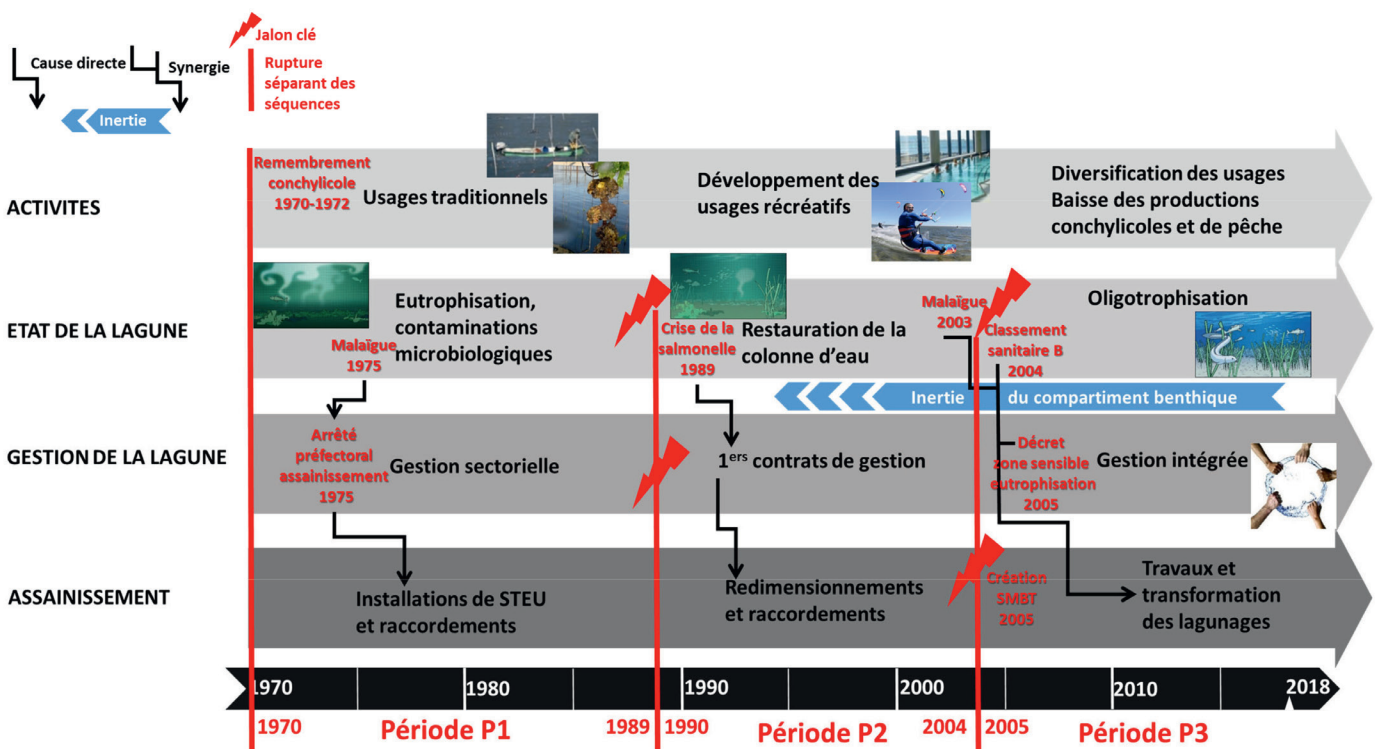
Cause directe
Synergie
Inertie
Jalon clé
Rupture séparant des séquences

ACTIVITES
Remembrement conchylicole 1970-1972
Usages traditionnels
Développement des usages récréatifs
Diversification des usages
Baisse des productions conchylicoles et de pêche

ETAT DE LA LAGUNE
Eutrophisation, contaminations microbiologiques
Malaïgue 1975
Crise de la salmonelle 1989
Restauration de la colonne d'eau
Malaïgue 2003
Classement sanitaire B 2004
Oligotrophisation
Inertie du compartiment benthique

GESTION DE LA LAGUNE
Arrêté préfectoral assainissement 1975
Gestion sectorielle
1$^{ers}$ contrats de gestion
Décret zone sensible eutrophisation 2005
Gestion intégrée

ASSAINISSEMENT
Installations de STEU et raccordements
Redimensionnements et raccordements
Création SMBT 2005
Travaux et transformation des lagunages

1970
1980
1990
2000
2010
2018

1970
Période P1
1989
1990
Période P2
2004
2005
Période P3